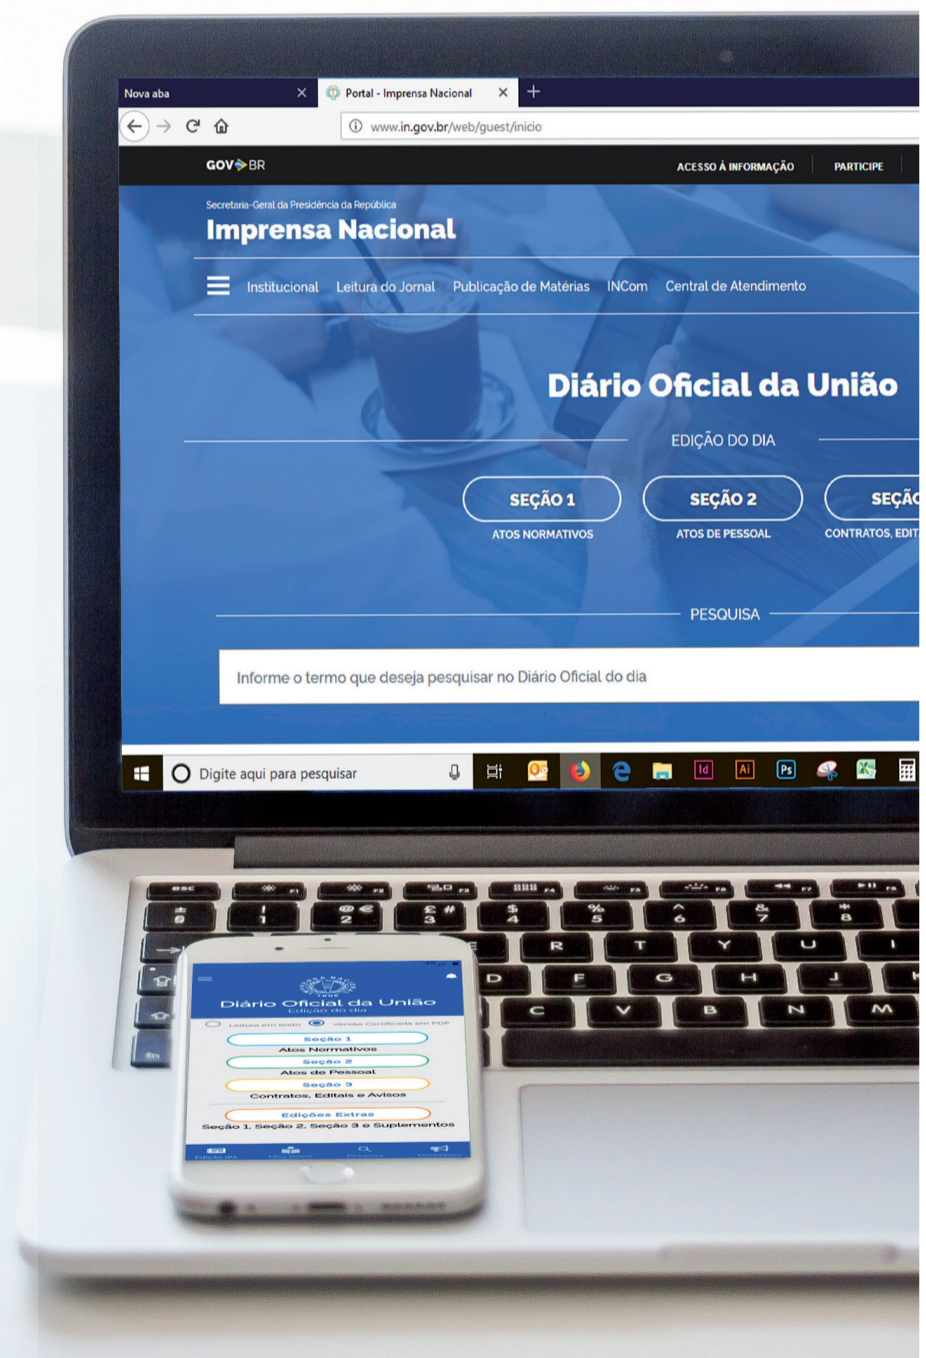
Nova aba
Portal - Imprensa Nacional
www.in.gov.br/web/guest/inicio

GOV BR
ACESSO À INFORMAÇÃO
PARTICIPE

Secretaria-Geral da Presidência da República
Imprensa Nacional

Institucional Leitura do Jornal Publicação de Matérias INCom Central de Atendimento

Diário Oficial da União

EDIÇÃO DO DIA

SEÇÃO 1
ATOS NORMATIVOS

SEÇÃO 2
ATOS DE PESSOAL

SEÇÃ
CONTRATOS, EDIT

PESQUISA

Informe o termo que deseja pesquisar no Diário Oficial do dia

Digite aqui para pesquisar

esc F1 F2 F3 F4 F5 F6 F7 F8
! 1 @ 2 # 3 $ 4 % 5 ^ 6 & 7 * 8
R T Y U I
D F G H J K
C V B N M

Diário Oficial da União
Edição do dia
Leitura em texto
Versão Certificada em PDF
Seção 1
Atos Normativos
Seção 2
Atos de Pessoal
Seção 3
Contratos, Editais e Avisos
Edições Extras
Seção 1, Seção 2, Seção 3 e Suplementos